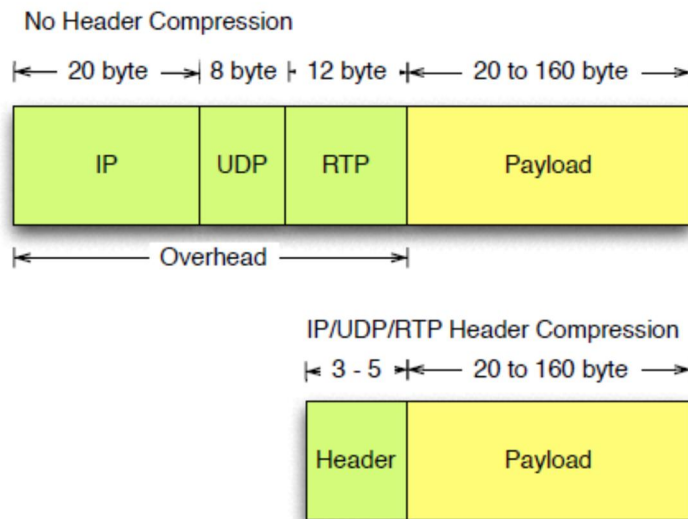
No Header Compression

20 byte | 8 byte | 12 byte | 20 to 160 byte

| IP | UDP | RTP | Payload |
|---|---|---|---|

Overhead

IP/UDP/RTP Header Compression

3 - 5 | 20 to 160 byte

| Header | Payload |
|---|---|